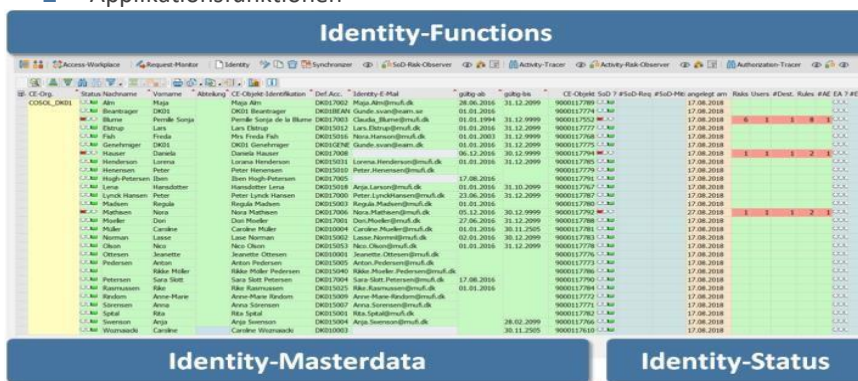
2 Applikationsfunktionen

Identity-Functions

Access-Workplace | Request-Monitor | Identity | Synchronizer | SoD-Risk-Observer | Activity-Tracer | Activity-Risk-Observer | Authorization-Tracer

| CE-Org. | Status | Nachname | Vorname | Abteilung | CE-Objekt-Identifikation | Def.Acc. | Identity-E-Mail | gültig-ab | gültig-bis | CE-Objekt | SoD ? | #SoD-Req | #SoD-Mit | angelegt am | Risks | Users | #Dest. | Rules | #AE | EA ? |
|---|---|---|---|---|---|---|---|---|---|---|---|---|---|---|---|---|---|---|---|---|
| COSOL_DK01 | | Alm | Maja | | Maja Alm | DK017002 | Maja.Alm@mufi.dk | 28.06.2016 | 31.12.2099 | 9000117789 | | | | 17.08.2018 | | | | | | |
| | | Beantrager | DK01 | | DK01 Beantrager | DK01BEAN | Gunde.svan@eam.se | 01.01.2016 | | 9000117774 | | | | 17.08.2018 | | | | | | |
| | | Blume | Pernille Sanja | | Pernille Sanja de la Blume | DK017003 | Claudia_Blume@mufi.dk | 01.01.1994 | 31.12.9999 | 9000117552 | | | | 17.08.2018 | 6 | 1 | 3 | 8 | 1 | |
| | | Elstrup | Lars | | Lars Elstrup | DK015012 | Lars.Elstrup@mufi.dk | 01.01.2016 | 31.12.2099 | 9000117777 | | | | 17.08.2018 | | | | | | |
| | | Fish | Freda | | Mrs Freda Fish | DK015016 | Nora.Hanson@mufi.dk | 01.01.2003 | 31.12.9999 | 9000117768 | | | | 17.08.2018 | | | | | | |
| | | Genehmiger | DK01 | | DK01 Genehmiger | DK01GENE | Gunde.svan@eam.se | 01.01.2016 | 31.12.2099 | 9000117775 | | | | 17.08.2018 | | | | | | |
| | | Hauser | Daniela | | Daniela Hauser | DK017008 | | 06.12.2016 | 30.12.9999 | 9000117794 | | | | 17.08.2018 | 1 | 1 | 1 | 2 | 1 | |
| | | Henderson | Lorena | | Lorana Henderson | DK015031 | Lorena.Henderson@mufi.dk | 01.01.2016 | 31.12.2099 | 9000117765 | | | | 17.08.2018 | | | | | | |
| | | Henensen | Peter | | Peter Henensen | DK015010 | Peter.Henensen@mufi.dk | | | 9000117779 | | | | 17.08.2018 | | | | | | |
| | | Hogh-Petersen | Iben | | Iben Hogh-Petersen | DK017005 | | 17.08.2016 | | 9000117791 | | | | 17.08.2018 | | | | | | |
| | | Lena | Hansdotter | | Hansdotter Lena | DK015018 | Anja.Larson@mufi.dk | 01.01.2016 | 31.10.2099 | 9000117767 | | | | 17.08.2018 | | | | | | |
| | | Lynck Hansen | Peter | | Peter Lynck Hansen | DK017000 | Peter.LynckHansen@mufi.dk | 23.06.2016 | 31.12.2099 | 9000117787 | | | | 17.08.2018 | | | | | | |
| | | Madsen | Regula | | Regula Madsen | DK015003 | Regula.Madsen@mufi.dk | 01.01.2016 | | 9000117780 | | | | 17.08.2018 | | | | | | |
| | | Mathasen | Nora | | Nora Mathasen | DK017006 | Nora.Mathasen@mufi.dk | 05.12.2016 | 30.12.9999 | 9000117792 | | | | 27.08.2018 | 1 | 1 | 1 | 2 | 1 | |
| | | Moeller | Don | | Don Moeller | DK017001 | Don.Moeller@mufi.dk | 27.06.2016 | 31.12.2099 | 9000117788 | | | | 17.08.2018 | | | | | | |
| | | Müller | Caroline | | Caroline Müller | DK010004 | Caroline.Mueller@mufi.dk | 01.01.2016 | 30.11.2505 | 9000117781 | | | | 17.08.2018 | | | | | | |
| | | Norman | Lasse | | Lase Norman | DK015002 | Lasse.Norman@mufi.dk | 02.01.2016 | 30.12.9999 | 9000117763 | | | | 17.08.2018 | | | | | | |
| | | Olson | Nico | | Nico Olson | DK015053 | Nico.Olson@mufi.dk | 01.01.2016 | 31.12.2099 | 9000117778 | | | | 17.08.2018 | | | | | | |
| | | Ottesen | Jeanette | | Jeanette Ottesen | DK010001 | Jeanette.Ottesen@mufi.dk | | | 9000117776 | | | | 17.08.2018 | | | | | | |
| | | Pedersen | Anton | | Anton Pedersen | DK015005 | Anton.Pedersen@mufi.dk | | | 9000117773 | | | | 17.08.2018 | | | | | | |
| | | | Rikke Møller | | Rikke Møller Pedersen | DK015040 | Rikke.Moeller.Pedersen@mufi.dk | | | 9000117786 | | | | 17.08.2018 | | | | | | |
| | | Petersen | Sara Stott | | Sara Stott Petersen | DK017004 | Sara.Stott.Petersen@mufi.dk | 01.01.2016 | | 9000117790 | | | | 17.08.2018 | | | | | | |
| | | Rasmussen | Rike | | Rike Rasmussen | DK015025 | Rike.Rasmussen@mufi.dk | 01.01.2016 | | 9000117784 | | | | 17.08.2018 | | | | | | |
| | | Rindom | Anne-Marie | | Anne-Marie Rindom | DK015009 | Anne-Marie-Rindom@mufi.dk | | | 9000117783 | | | | 17.08.2018 | | | | | | |
| | | Sörensen | Anna | | Anna Sörensen | DK015007 | Anna.Sorensen@mufi.dk | | | 9000117771 | | | | 17.08.2018 | | | | | | |
| | | Spital | Rita | | Rita Spital | DK015001 | Rita.Spital@mufi.dk | | | 9000117772 | | | | 17.08.2018 | | | | | | |
| | | Svensson | Anja | | Anja Svensson | DK015010 | Anja.Svensson@mufi.dk | | 28.02.2099 | 9000117766 | | | | 17.08.2018 | | | | | | |
| | | Woznaiacki | Caroline | | Caroline Woznaiacki | DK010003 | | | 30.11.2505 | 9000117610 | | | | 17.08.2018 | | | | | | |

Identity-Masterdata

Identity-Status